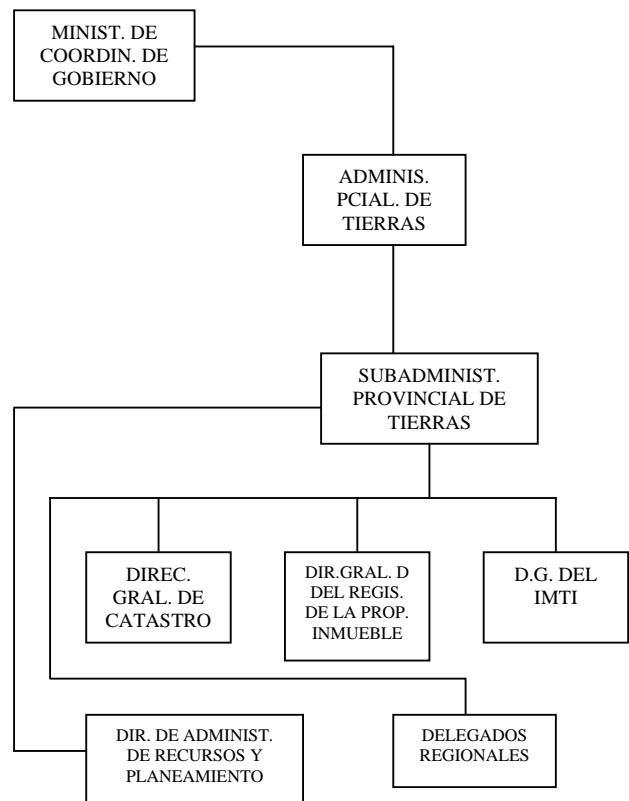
MINIST. DE COORDIN. DE GOBIERNO

ADMINIS. PCIAL. DE TIERRAS

SUBADMINIST. PROVINCIAL DE TIERRAS

DIREC. GRAL. DE CATASTRO

DIR.GRAL. D DEL REGIS. DE LA PROP. INMUEBLE

D.G. DEL IMTI

DIR. DE ADMINIST. DE RECURSOS Y PLANEAMIENTO

DELEGADOS REGIONALES